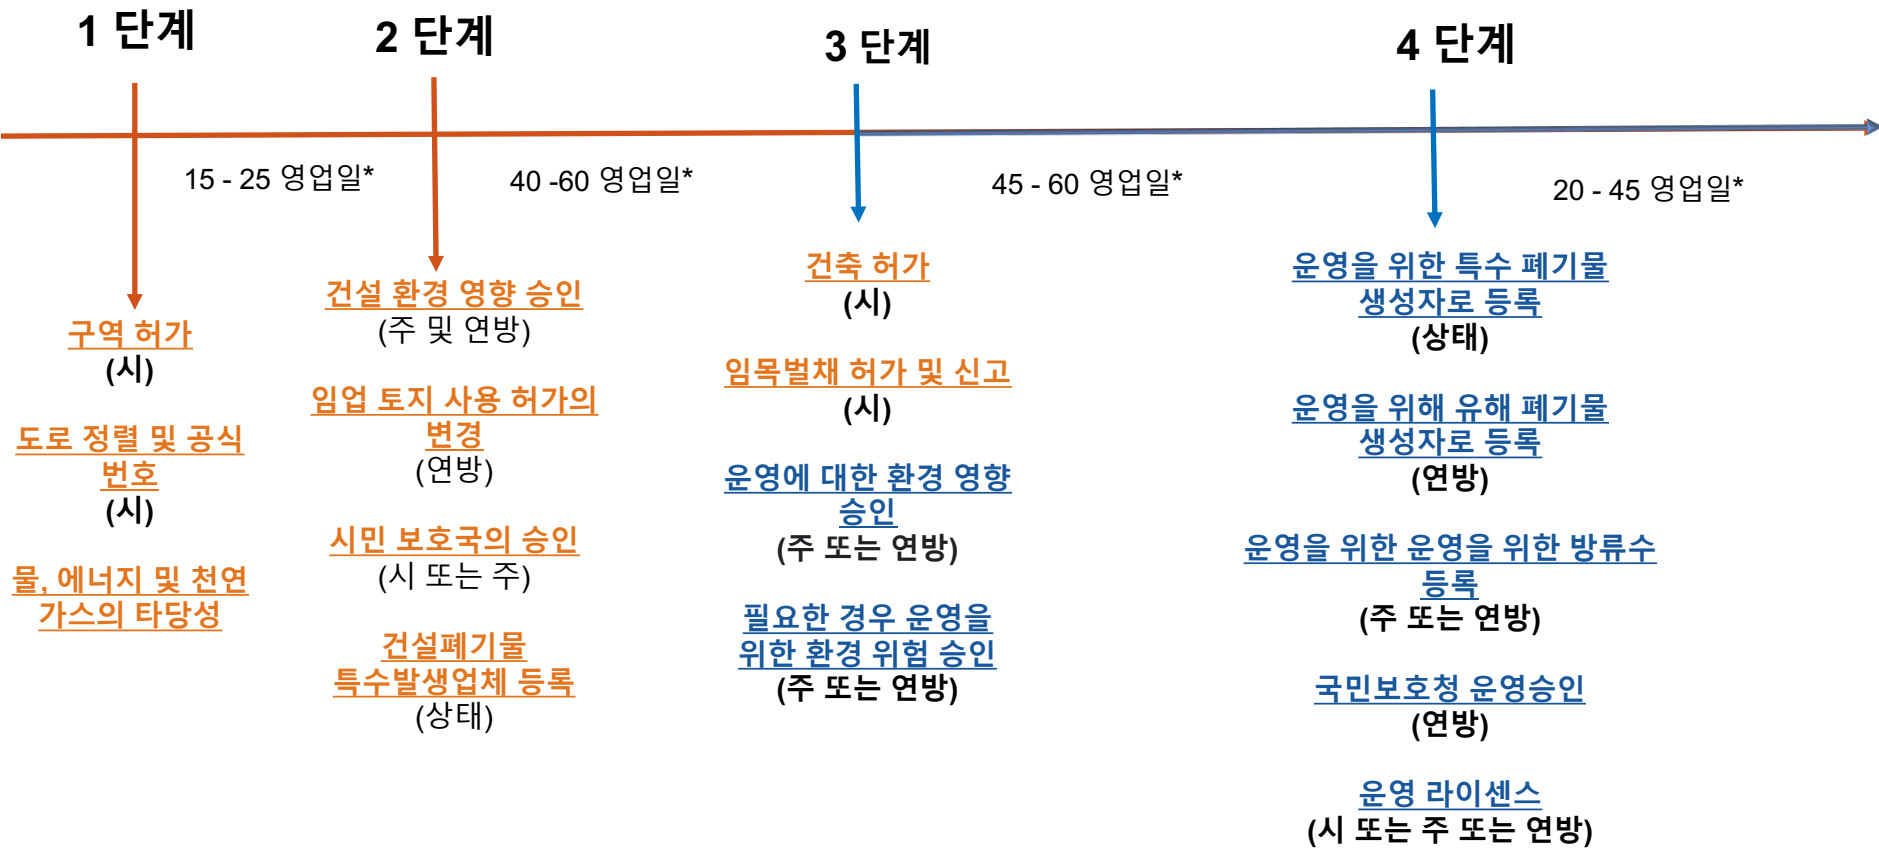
1 단계

15 - 25 영업일*

구역 허가
(시)

도로 정렬 및 공식 번호
(시)

물, 에너지 및 천연 가스의 타당성

2 단계

40 -60 영업일*

건설 환경 영향 승인
(주 및 연방)

임업 토지 사용 허가의 변경
(연방)

시민 보호국의 승인
(시 또는 주)

건설폐기물 특수발생업체 등록
(상태)

3 단계

45 - 60 영업일*

건축 허가
(시)

임목벌채 허가 및 신고
(시)

운영에 대한 환경 영향 승인
(주 또는 연방)

필요한 경우 운영을 위한 환경 위험 승인
(주 또는 연방)

4 단계

20 - 45 영업일*

운영을 위한 특수 폐기물 생성자로 등록
(상태)

운영을 위해 유해 폐기물 생성자로 등록
(연방)

운영을 위한 운영을 위한 방류수 등록
(주 또는 연방)

국민보호청 운영승인
(연방)

운영 라이센스
(시 또는 주 또는 연방)